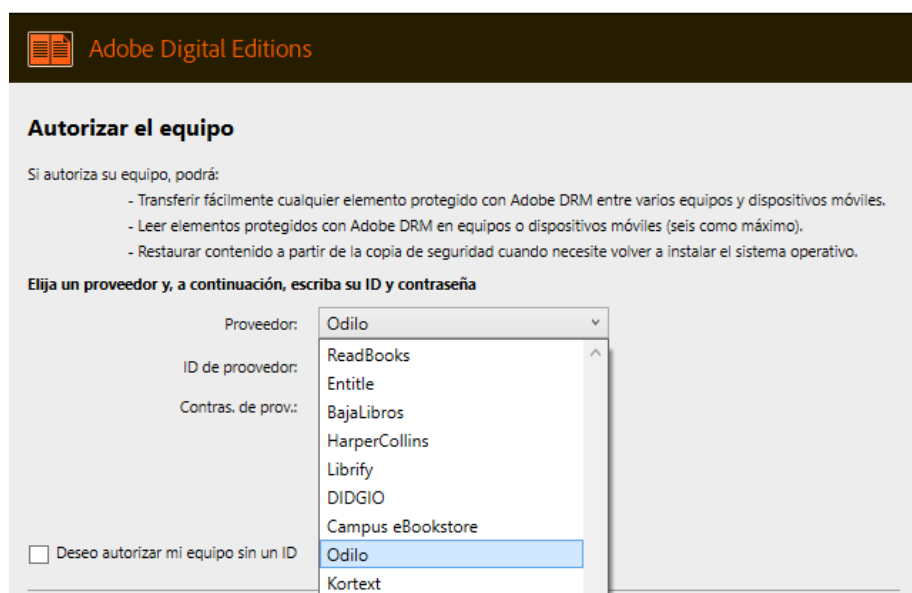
Adobe Digital Editions

Autorizar el equipo

Si autoriza su equipo, podrá:

- Transferir fácilmente cualquier elemento protegido con Adobe DRM entre varios equipos y dispositivos móviles.
- Leer elementos protegidos con Adobe DRM en equipos o dispositivos móviles (seis como máximo).
- Restaurar contenido a partir de la copia de seguridad cuando necesite volver a instalar el sistema operativo.

Elija un proveedor y, a continuación, escriba su ID y contraseña

Proveedor: Odilo

ID de proovedor:

Contras. de prov.:

ReadBooks
Entitle
BajaLibros
HarperCollins
Librify
DIDGIO
Campus eBookstore
Odilo
Kortext

Deseo autorizar mi equipo sin un ID